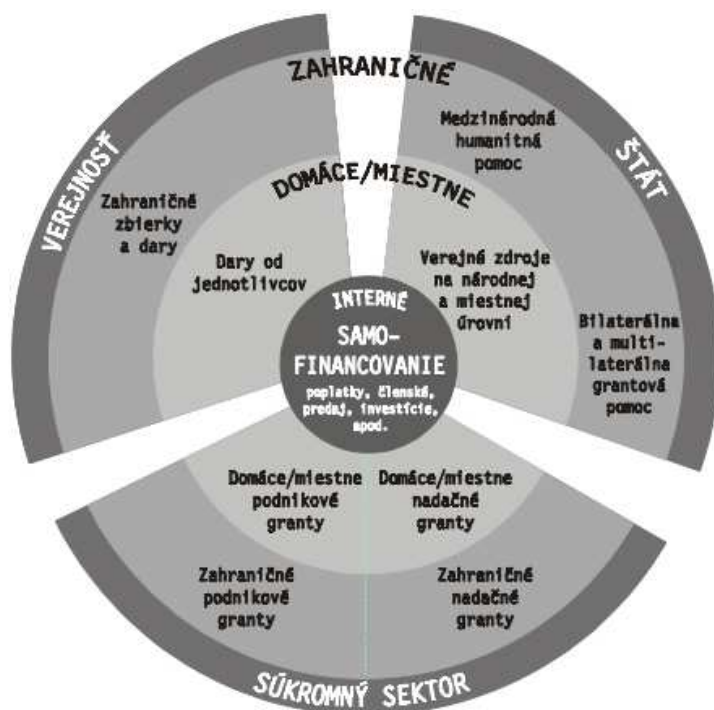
ZAHRANIČNÉ

VEREJNOSŤ

ŠTÁT

Medzinárodná humanitná pomoc

Zahraničné zbierky a dary

DOMÁCE/MIESTNE

Dary od jednotlivcov

Verejné zdroje na národnej a miestnej úrovni

INTERNÉ

SAMO-FINANCOVANIE

poplatky, členské, predaj, investície, apod.

Bilaterálna a multilaterálna grantová pomoc

Domáce/miestne podnikové granty

Domáce/miestne nadačné granty

Zahraničné podnikové granty

Zahraničné nadačné granty

SÚKROMNÝ SEKTOR